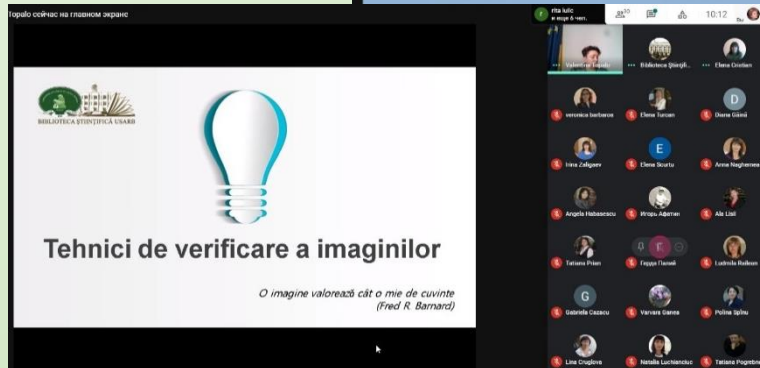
Topalo сейчас на главном экране

BIBLIOTECA ŞTIINŢIFICĂ USARB

Tehnici de verificare a imaginilor

O imagine valorează cât o mie de cuvinte
(Fred R. Barnard)

rita Iulic
в зоне 6 чел.

10:12

Valentina Topalo
Biblioteca Ştiinţifi...
Elena Croitan
veronica berbaroz
Elena Turcan
Diana Gâinii
Irina Zaligaev
Elena Scurtu
Anna Neghereа
Angela Habasescu
Игорь Афанас
Ala Lisii
Tatiana Prian
Герда Палий
Ludmila Rodnon
Gabriela Cazacu
Varvara Ganea
Polina Spinu
Lina Cruglova
Natalia Luchianciuc
Tatiana Pogrebn